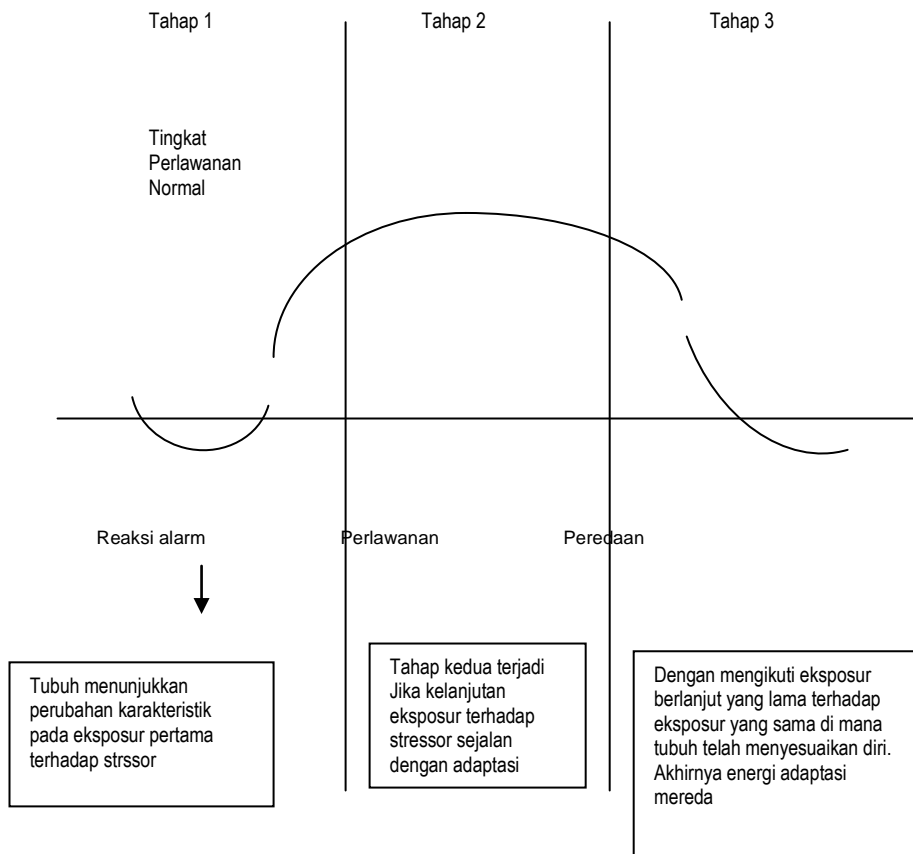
Tahap 1

Tahap 2

Tahap 3

Tingkat Perlawanan Normal

Reaksi alarm

Perlawanan

Peredaan

Tubuh menunjukkan perubahan karakteristik pada eksposur pertama terhadap strssor

Tahap kedua terjadi Jika kelanjutan eksposur terhadap stressor sejalan dengan adaptasi

Dengan mengikuti eksposur berlanjut yang lama terhadap eksposur yang sama di mana tubuh telah menyesuaikan diri. Akhirnya energi adaptasi mereda